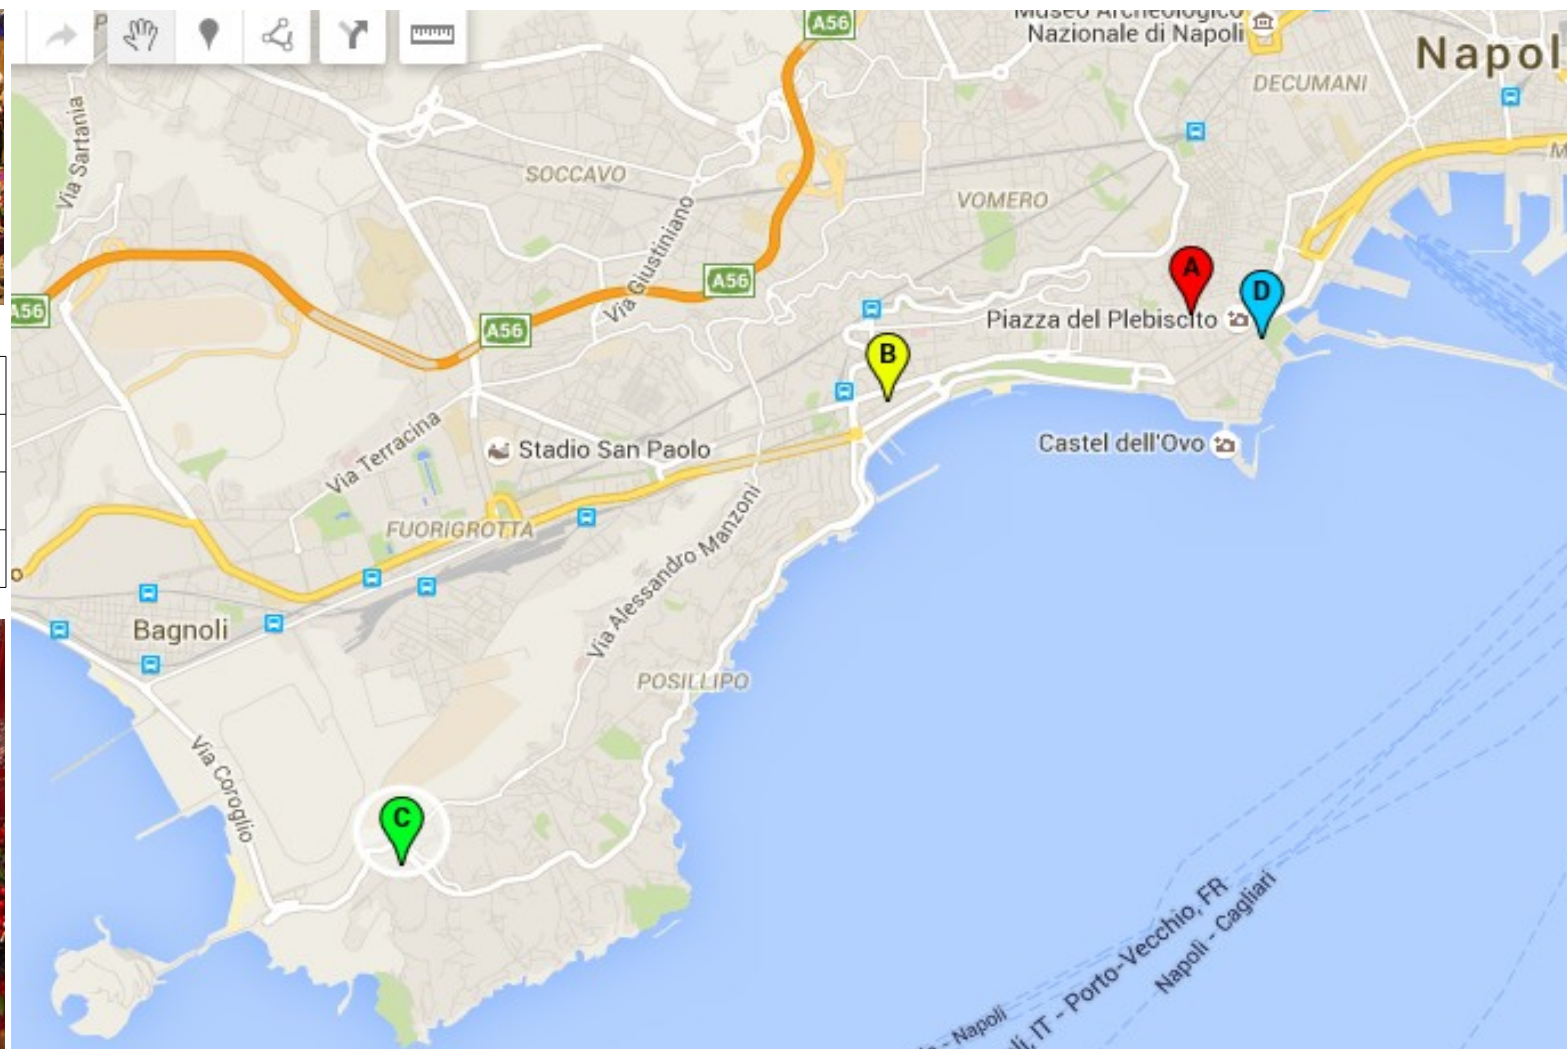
Museo Archeologico Nazionale di Napoli
Napol
DECUMANI
A56
Via Sartania
SOCCAVO
VOMERO
Via Giustiniano
A56
A56
A56
A
D
Piazza del Plebiscito
B
Via Terracina
Stadio San Paolo
Castel dell'Ovo
FUORIGROTTA
Via Alessandro Manzoni
Bagnoli
POSILLIPO
Via Coroglio
C
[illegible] - Napoli
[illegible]li, IT - Porto-Vecchio, FR
Napoli - Cagliari